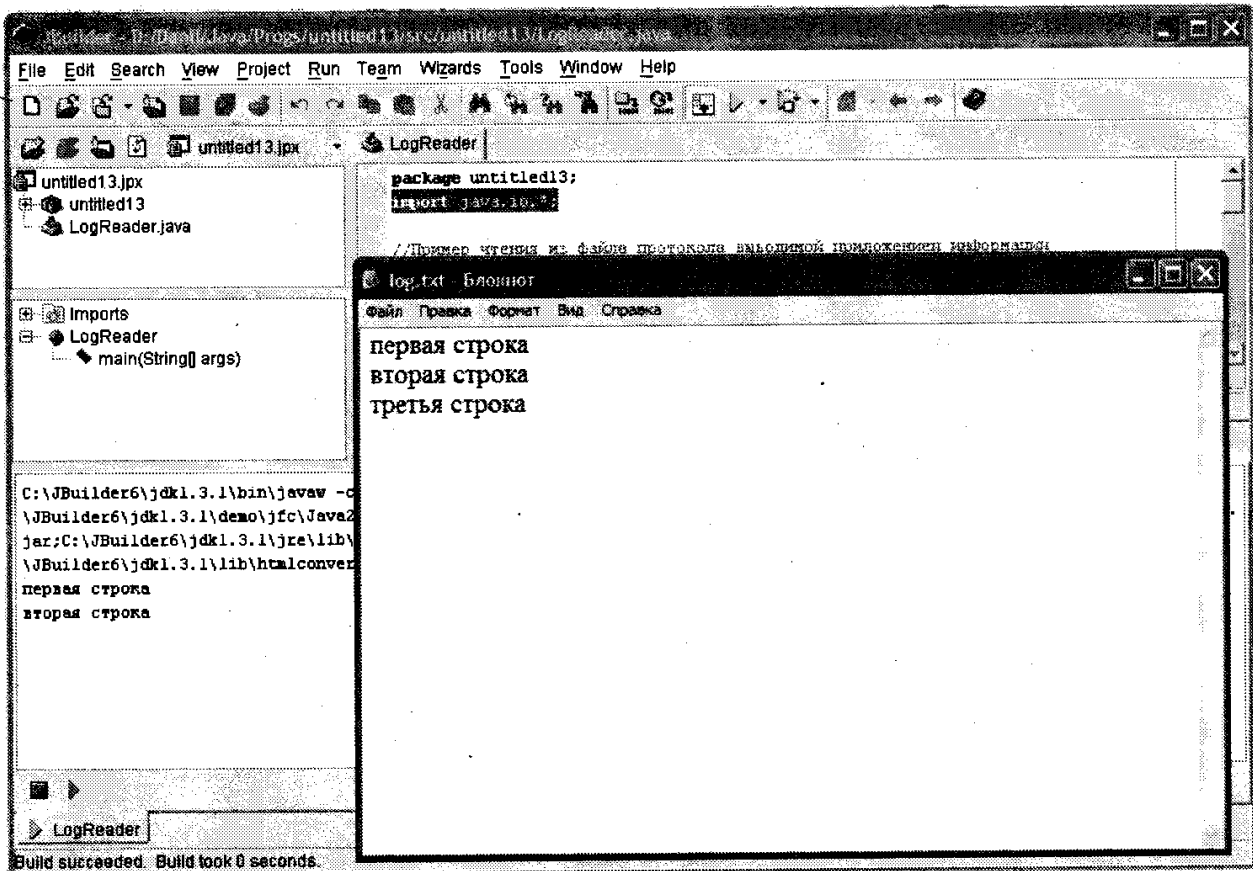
JBuilder - D:/Basil/Java/Progs/untitled13/src/untitled13/LogReader.java

File Edit Search View Project Run Team Wizards Tools Window Help

untitled13.jpx

LogReader

untitled13.jpx
untitled13
LogReader.java

package untitled13;
import java.io.*;

//Пример чтения из файла протокола выводимой приложением информации

log.txt - Блокнот

Файл Правка Формат Вид Справка

первая строка
вторая строка
третья строка

Imports
LogReader
main(String[] args)

C:\JBuilder6\jdk1.3.1\bin\javaw -c
\JBuilder6\jdk1.3.1\demo\jfc\Java2
jar;C:\JBuilder6\jdk1.3.1\jre\lib\
\JBuilder6\jdk1.3.1\lib\htmlconver
первая строка
вторая строка

LogReader

Build succeeded. Build took 0 seconds.